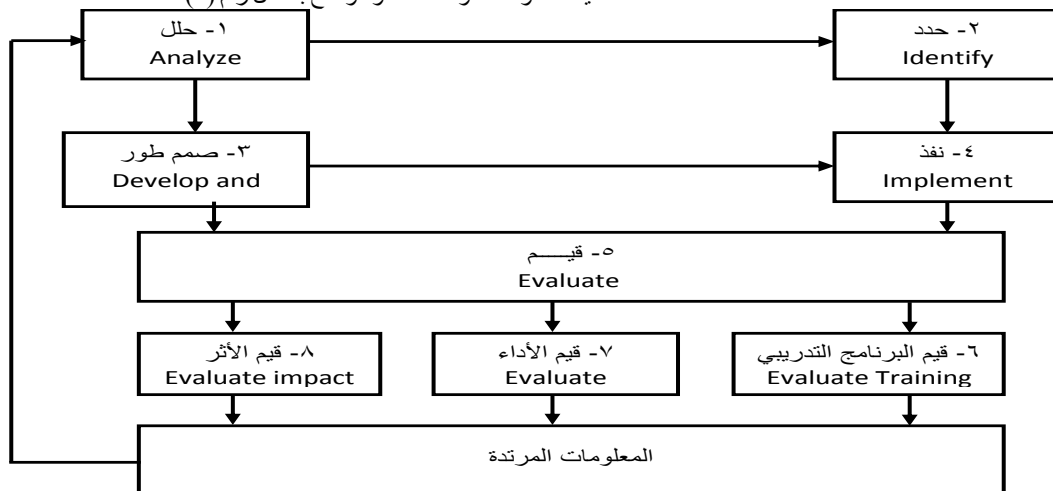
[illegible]

١- حلل
Analyze

٢- حدد
Identify

٣- صمم طور
Develop and

٤- نفذ
Implement

٥- قيـــم
Evaluate

٨- قيم الأثر
Evaluate impact

٧- قيم الأداء
Evaluate

٦- قيم البرنامج التدريبي
Evaluate Training

المعلومات المرتدة